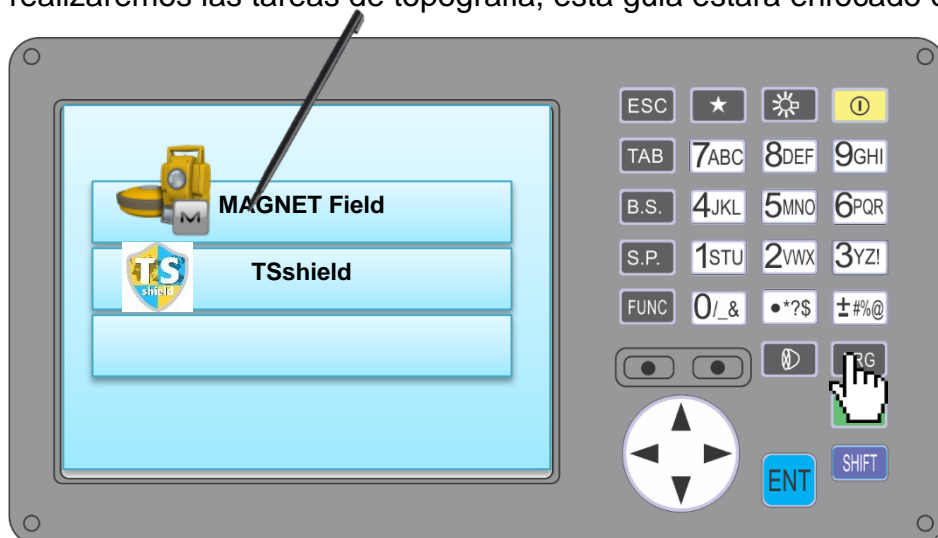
realizaremos las tareas de topografía, esta guía estará enfocado e

MAGNET Field

TS shield

TSshield

ESC ★ ☼ ⏻
TAB 7ABC 8DEF 9GHI
B.S. 4JKL 5MNO 6PQR
S.P. 1STU 2VWX 3YZ!
FUNC 0/_& •*?$ ±#%@

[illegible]RG

ENT SHIFT